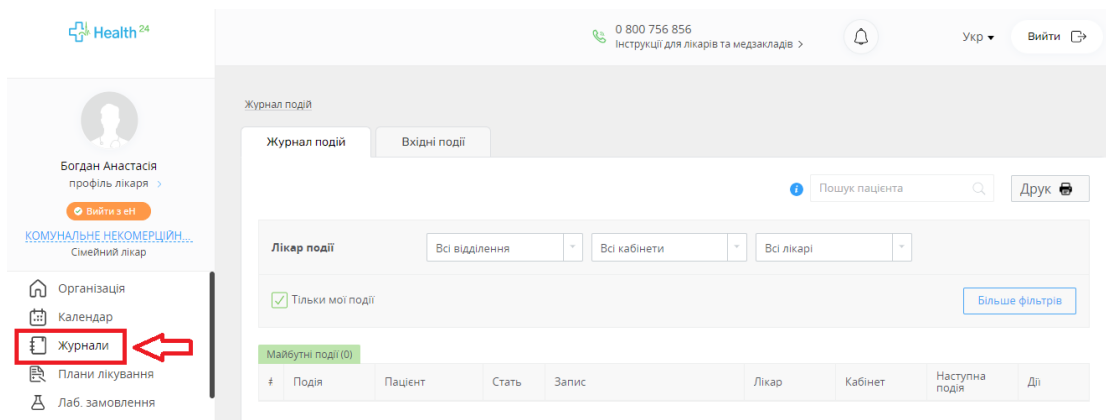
Health 24

0 800 756 856
Інструкції для лікарів та медзакладів >

Укр ▾ Вийти

Богдан Анастасія
профіль лікаря >

Вийти з еН

КОМУНАЛЬНЕ НЕКОМЕРЦІЙН...
Сімейний лікар

Організація
Календар
Журнали
Плани лікування
Лаб. замовлення

Журнал подій

Журнал подій | Вхідні події

Пошук пацієнта

Друк

Лікар події | Всі відділення | Всі кабінети | Всі лікарі

Тільки мої події

Більше фільтрів

Майбутні події (0)

| # | Подія | Пацієнт | Стать | Запис | Лікар | Кабінет | Наступна подія | Дії |
|---|---|---|---|---|---|---|---|---|